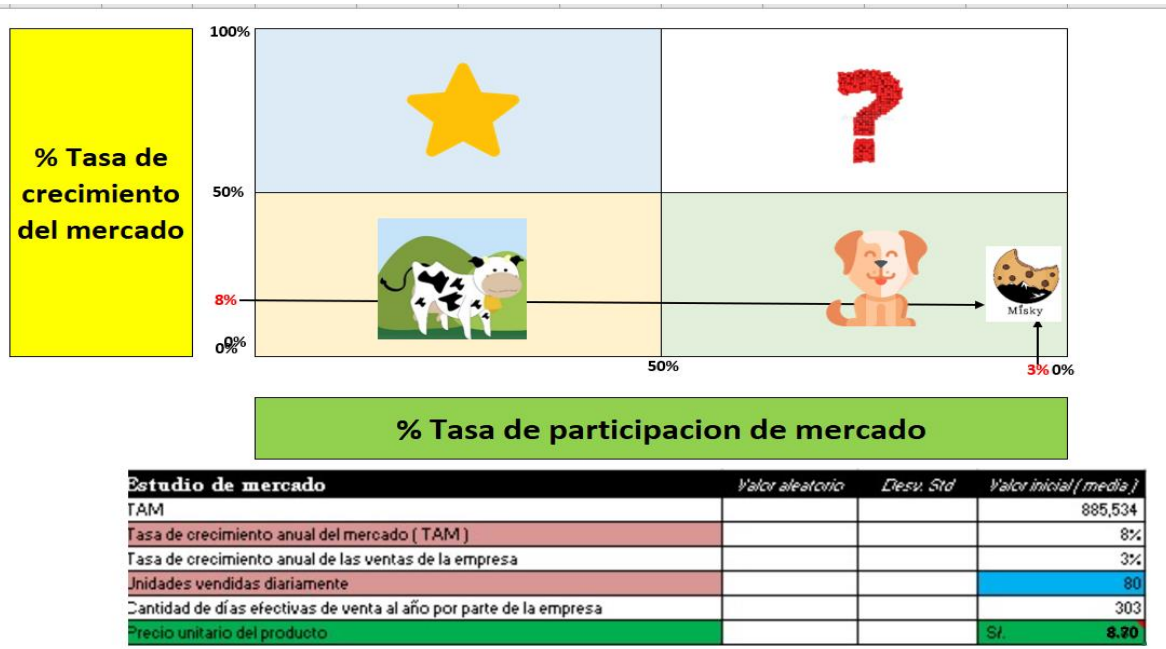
% Tasa de crecimiento del mercado

100%

50%

8%

0%

0%

50%

3%

0%

Misky

% Tasa de participacion de mercado

| Estudio de mercado | Valor aleatorio | Desv. Std | Valor inicial ( media ) |
|---|---|---|---|
| TAM | | | 885,534 |
| Tasa de crecimiento anual del mercado ( TAM ) | | | 8% |
| Tasa de crecimiento anual de las ventas de la empresa | | | 3% |
| Unidades vendidas diariamente | | | 80 |
| Cantidad de días efectivas de venta al año por parte de la empresa | | | 303 |
| Precio unitario del producto | | | S/. 8.70 |